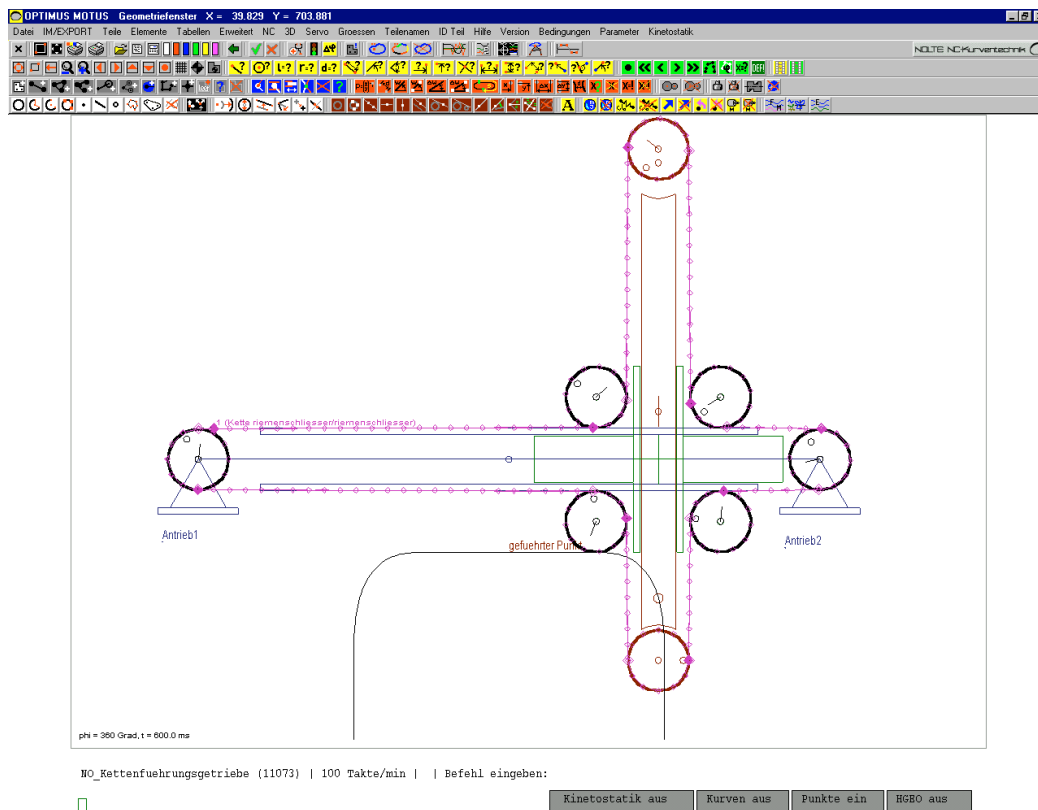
OPTIMUS MOTUS Geometriefenster X = 39.829 Y = 703.881

Datei IM/EXPORT Teile Elemente Tabellen Erweitert NC 3D Servo Groessen Teilenamen ID Teil Hilfe Version Bedingungen Parameter Kinetostatik

NOLTE NC-Kurventechnik

1 (Kette riemenschliesser/riemenschliesser)

Antrieb1

gefuehrter Punkt

Antrieb2

phi = 360 Grad, t = 600.0 ms

NO_Kettenfuehrungsgetriebe (11073) | 100 Takte/min | | Befehl eingeben:

Kinetostatik aus | Kurven aus | Punkte ein | HGEO aus